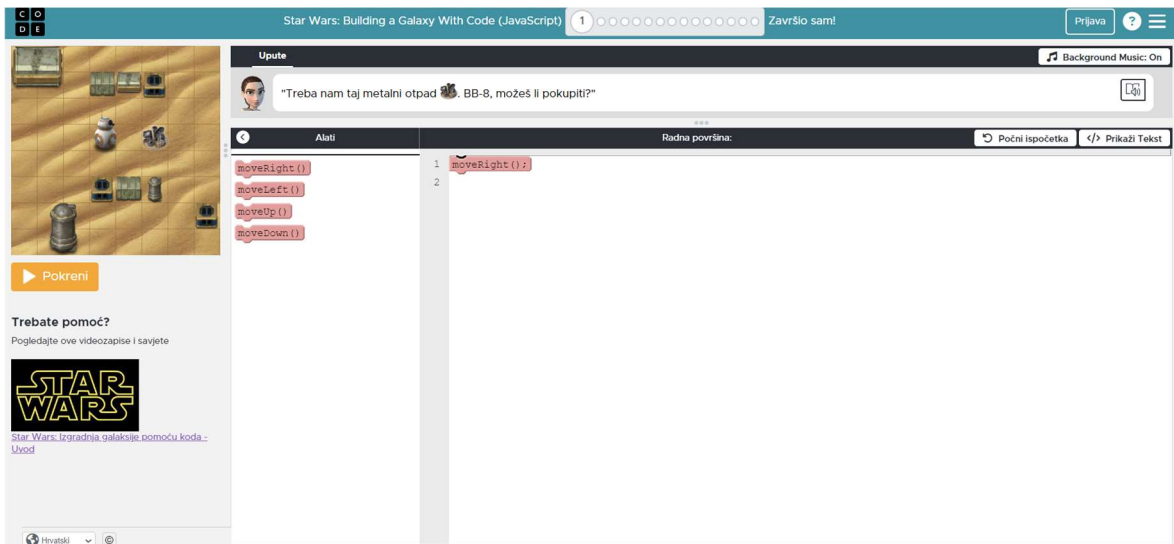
C O
D E

Star Wars: Building a Galaxy With Code (JavaScript) 1 Završio sam!

Prijava ?

Upute

Background Music: On

"Treba nam taj metalni otpad . BB-8, možeš li pokupiti?"

Alati

Radna površina:

Počni ispočetka

</> Prikaži Tekst

moveRight()
moveLeft()
moveUp()
moveDown()

1 moveRight();
2

Pokreni

Trebate pomoć?

Pogledajte ove videozapise i savjete

STAR WARS

Star Wars: Izgradnja galaksije pomoću koda - Uvod

Hrvatski ©